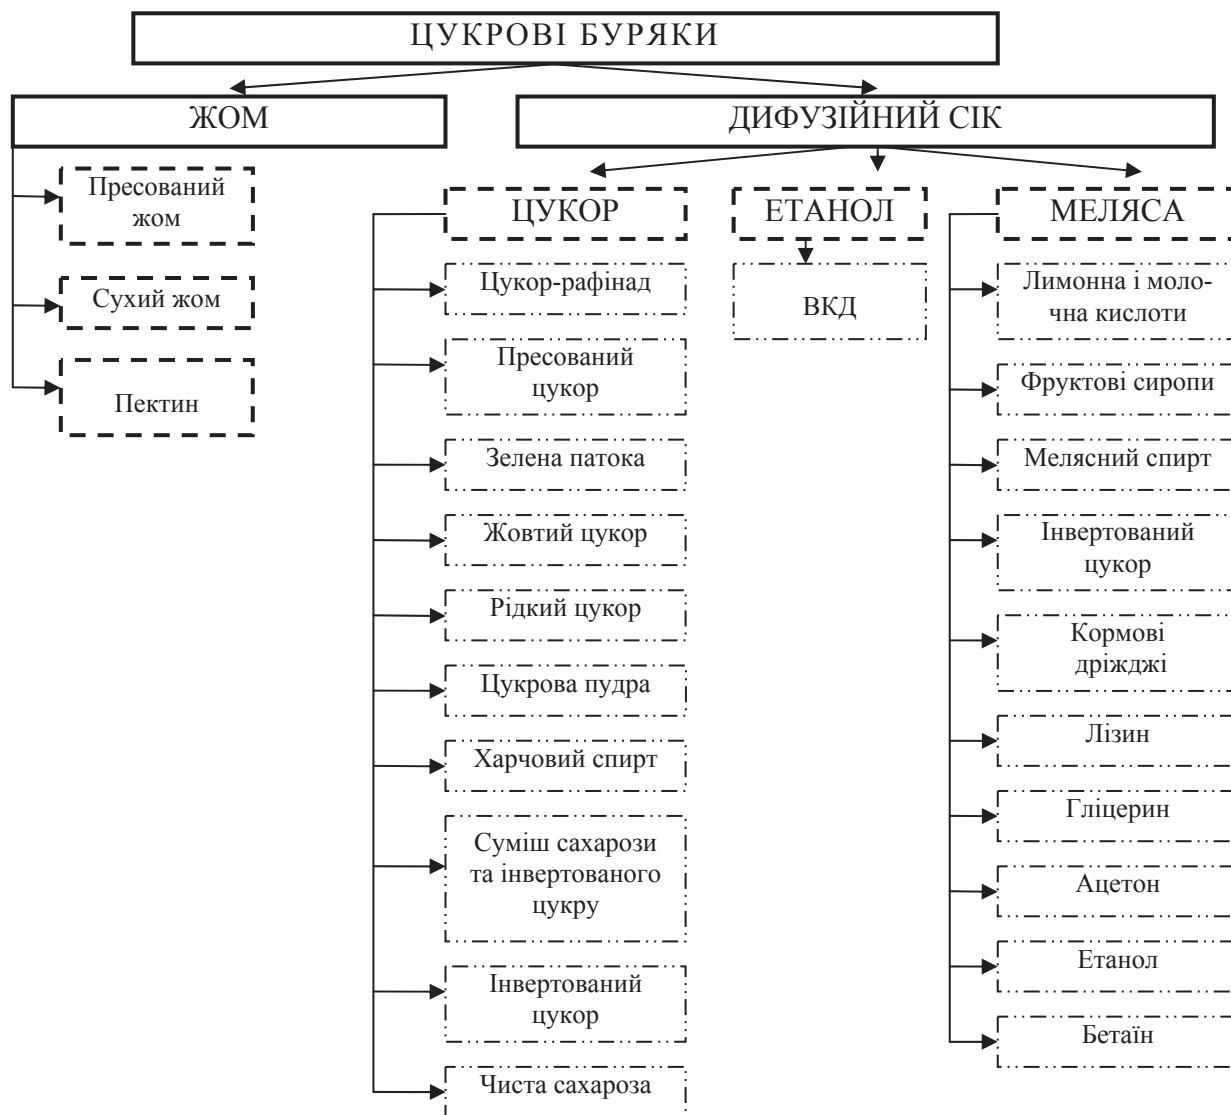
ЦУКРОВІ БУРЯКИ

ЖОМ

Пресований жом

Сухий жом

Пектин

ДИФУЗІЙНИЙ СІК

ЦУКОР

Цукор-рафінад

Пресований цукор

Зелена патока

Жовтий цукор

Рідкий цукор

Цукрова пудра

Харчовий спирт

Суміш сахарози та інвертованого цукру

Інвертований цукор

Чиста сахароза

ЕТАНОЛ

ВКД

МЕЛЯСА

Лимонна і молочна кислоти

Фруктові сиропи

Мелясний спирт

Інвертований цукор

Кормові дріжджі

Лізин

Гліцерин

Ацетон

Етанол

Бетаїн